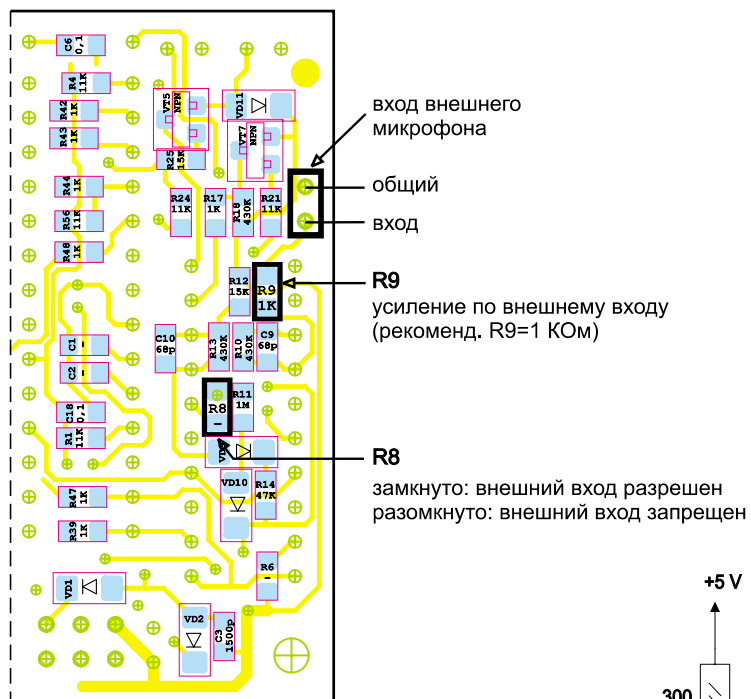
C6 0,1
R4 11K
R42 1K
R43 1K
VT5 NPN
VD11
VT7 NPN
R25 15K
R24 11K
R17 1K
R18 430K
R21 11K
R44 1K
R56 11K
R40 1K
R12 15K
R9 1K
C10 68p
R13 430K
R10 430K
C9 68p
C1
C2
R8 –
R11 1M
C18 0,1
R1 11K
VD
VD10
R14 47K
R47 1K
R39 1K
R6 –
VD1
VD2
C3 1500p

вход внешнего микрофона
общий
вход

R9
усиление по внешнему входу (рекоменд. R9=1 КОм)

R8
замкнуто: внешний вход разрешен
разомкнуто: внешний вход запрещен

+5 V
300